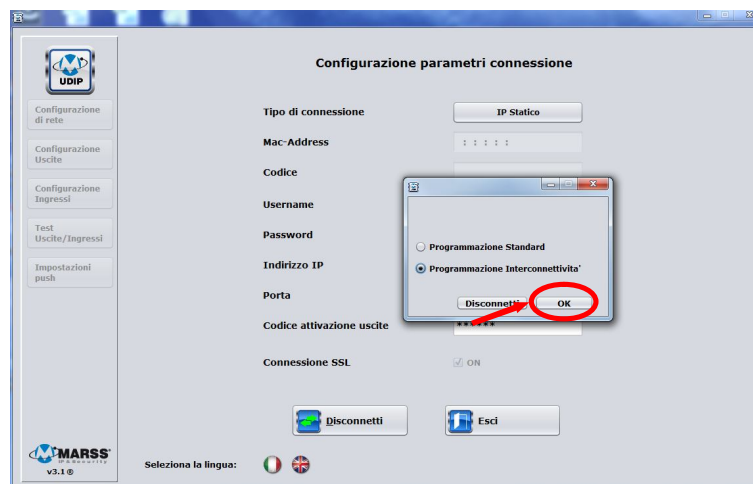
UDIP

Configurazione di rete

Configurazione Uscite

Configurazione Ingressi

Test Uscite/Ingressi

Impostazioni push

Configurazione parametri connessione

Tipo di connessione
IP Statico

Mac-Address
: : : : :

Codice

Username

Password

Indirizzo IP

Porta

Codice attivazione uscite
******

Connessione SSL
ON

Programmazione Standard

Programmazione Interconnettivita'

Disconnetti
OK

Disconnetti

Esci

MARSS

v3.1 ®

Seleziona la lingua: